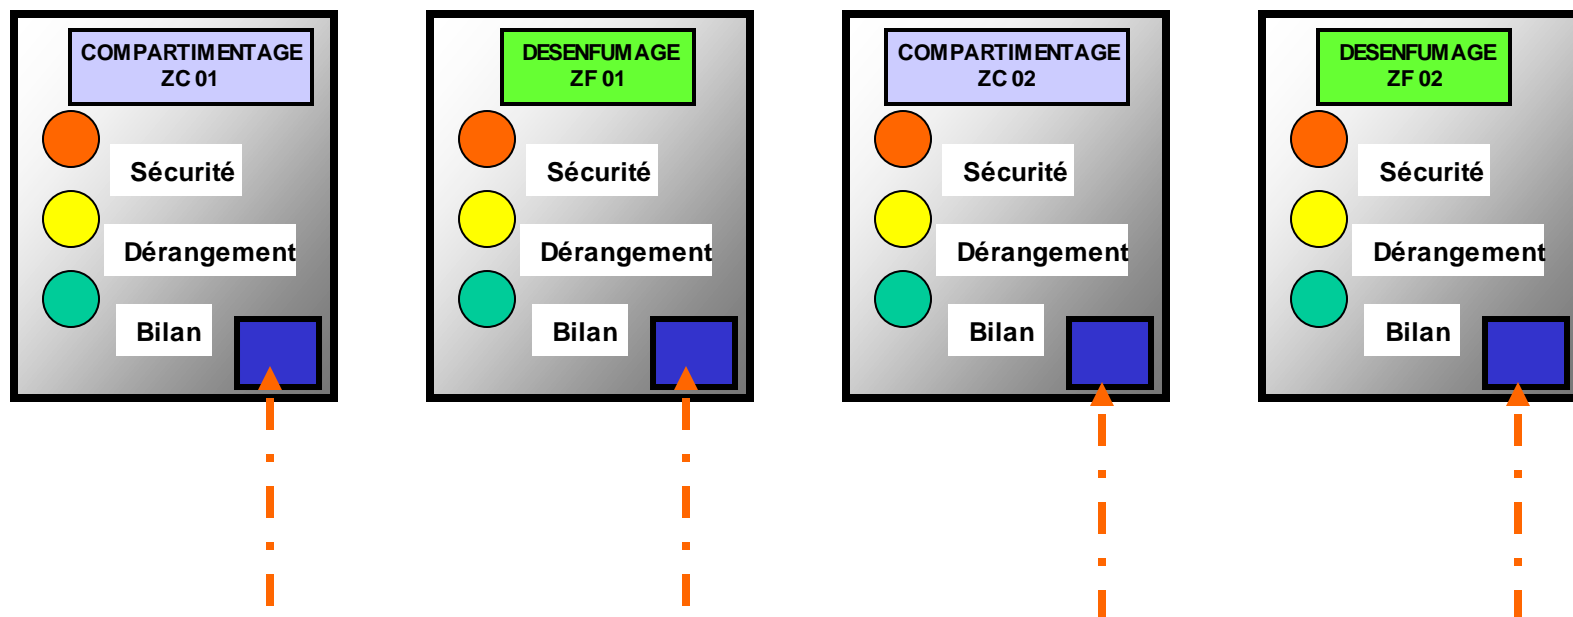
COMPARTIMENTAGE
ZC 01

Sécurité

Dérangement

Bilan

DESENFUMAGE
ZF 01

Sécurité

Dérangement

Bilan

COMPARTIMENTAGE
ZC 02

Sécurité

Dérangement

Bilan

DESENFUMAGE
ZF 02

Sécurité

Dérangement

Bilan